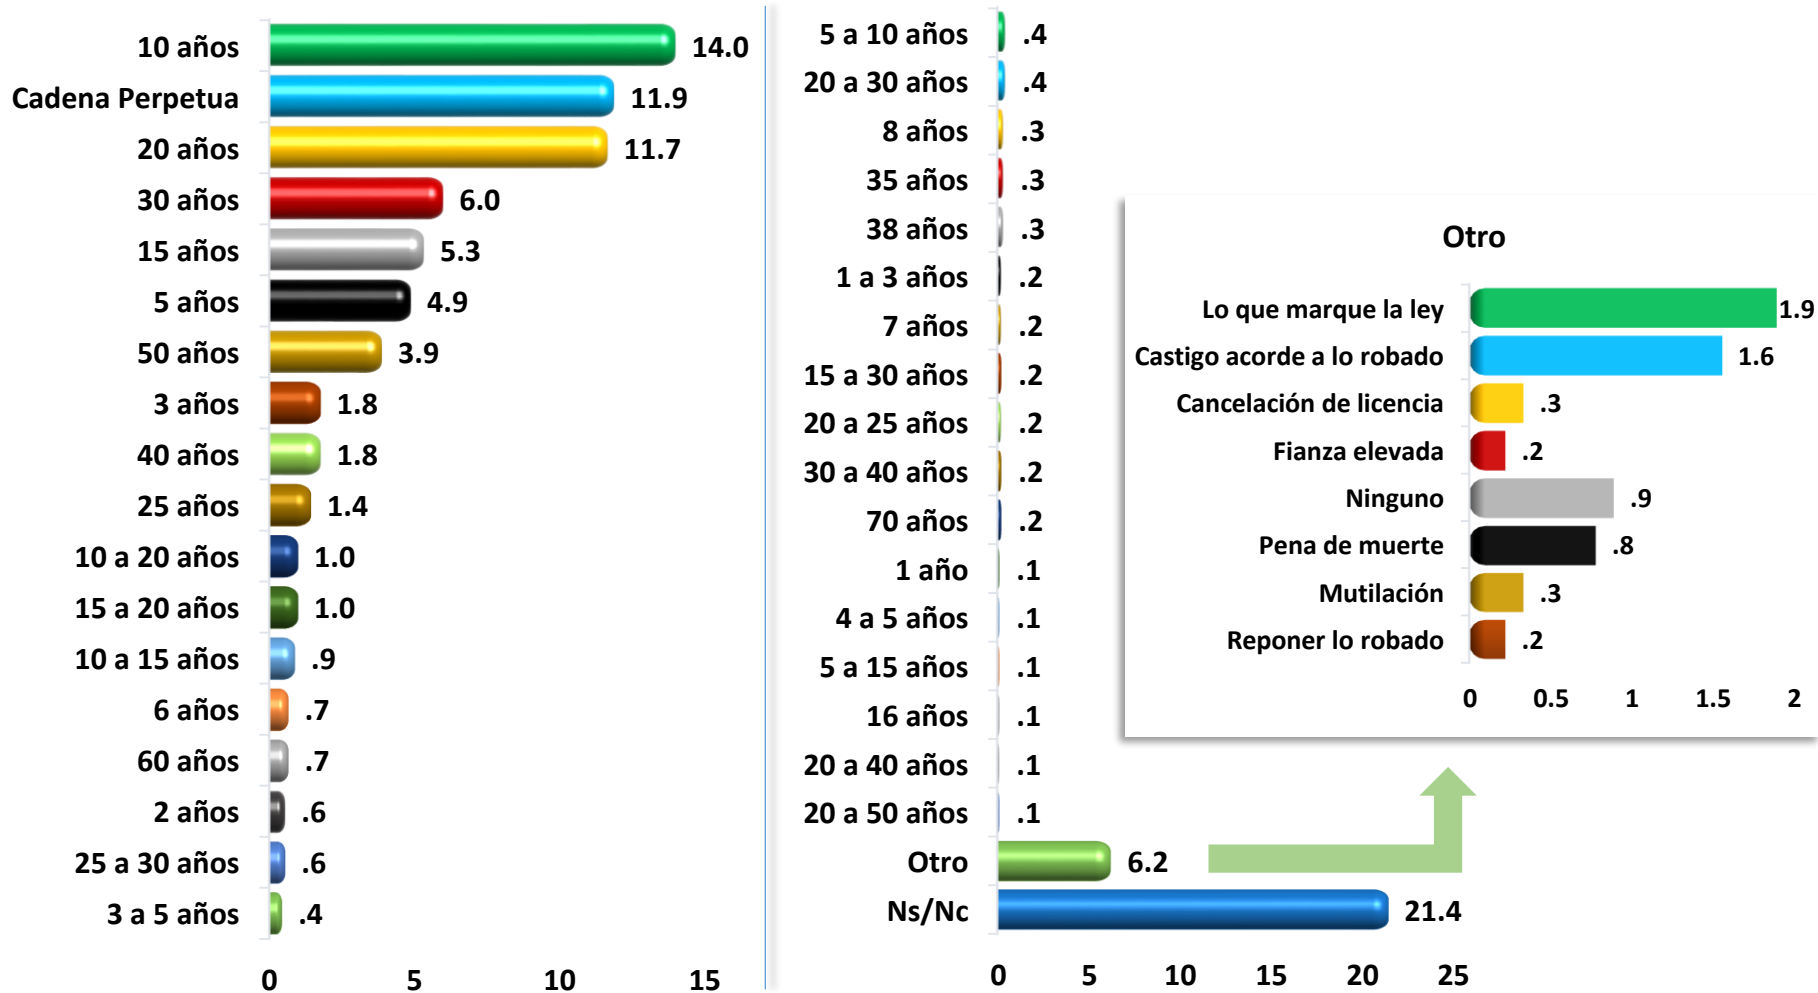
10 años 14.0
Cadena Perpetua 11.9
20 años 11.7
30 años 6.0
15 años 5.3
5 años 4.9
50 años 3.9
3 años 1.8
40 años 1.8
25 años 1.4
10 a 20 años 1.0
15 a 20 años 1.0
10 a 15 años .9
6 años .7
60 años .7
2 años .6
25 a 30 años .6
3 a 5 años .4

0 5 10 15

5 a 10 años .4
20 a 30 años .4
8 años .3
35 años .3
38 años .3
1 a 3 años .2
7 años .2
15 a 30 años .2
20 a 25 años .2
30 a 40 años .2
70 años .2
1 año .1
4 a 5 años .1
5 a 15 años .1
16 años .1
20 a 40 años .1
20 a 50 años .1
Otro 6.2
Ns/Nc 21.4

0 5 10 15 20 25

Otro

Lo que marque la ley 1.9
Castigo acorde a lo robado 1.6
Cancelación de licencia .3
Fianza elevada .2
Ninguno .9
Pena de muerte .8
Mutilación .3
Reponer lo robado .2

0 0.5 1 1.5 2